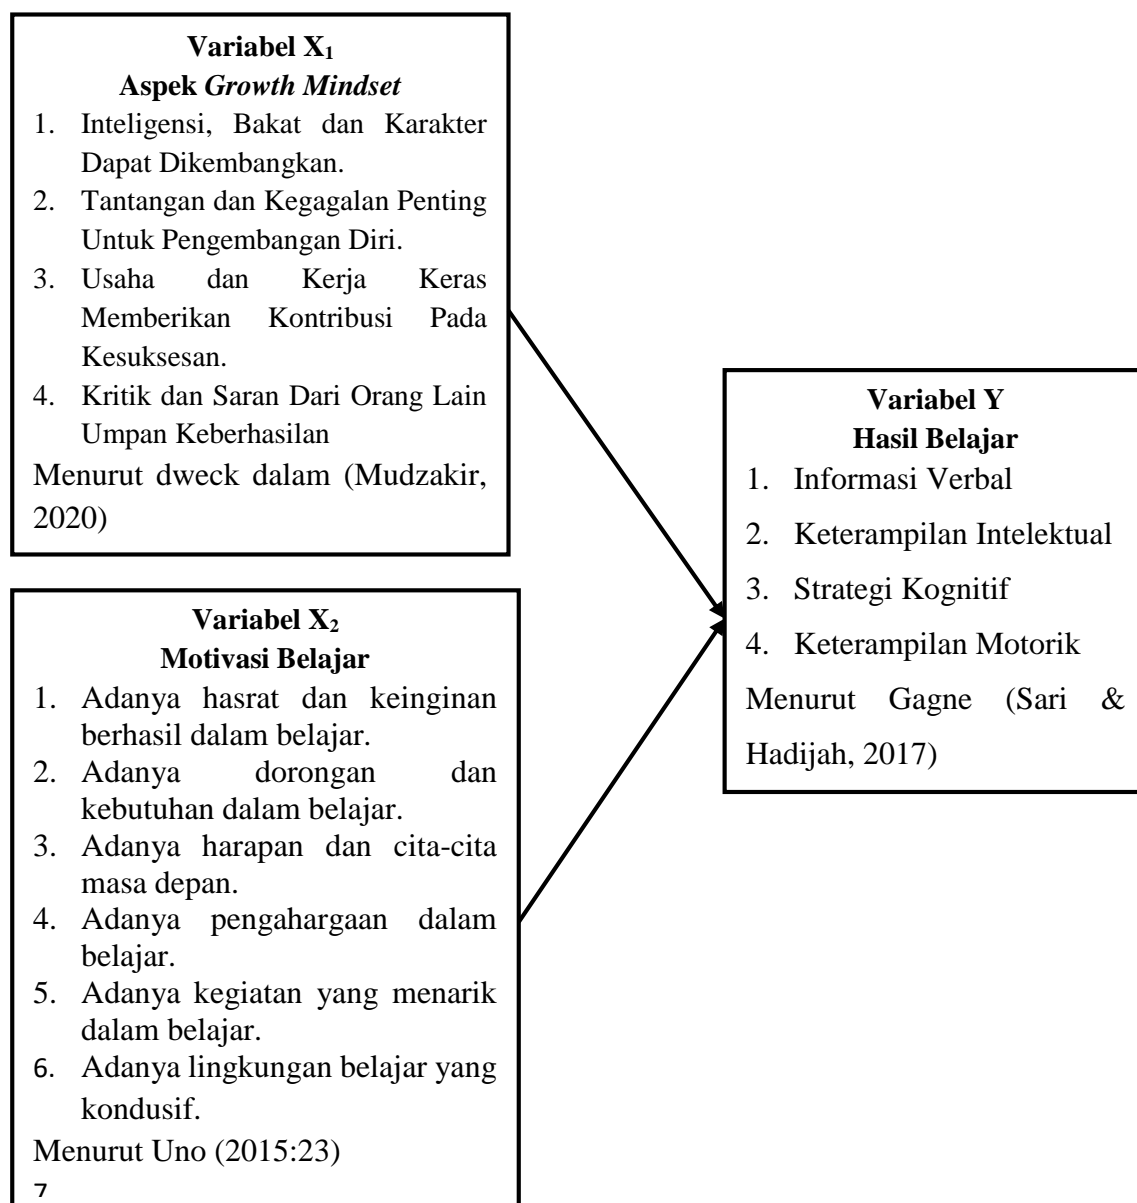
Variabel $X_1$
Aspek *Growth Mindset*

1. Inteligensi, Bakat dan Karakter Dapat Dikembangkan.
2. Tantangan dan Kegagalan Penting Untuk Pengembangan Diri.
3. Usaha dan Kerja Keras Memberikan Kontribusi Pada Kesuksesan.
4. Kritik dan Saran Dari Orang Lain Umpan Keberhasilan

Menurut dweck dalam (Mudzakir, 2020)

Variabel $X_2$
Motivasi Belajar

1. Adanya hasrat dan keinginan berhasil dalam belajar.
2. Adanya dorongan dan kebutuhan dalam belajar.
3. Adanya harapan dan cita-cita masa depan.
4. Adanya pengahargaan dalam belajar.
5. Adanya kegiatan yang menarik dalam belajar.
6. Adanya lingkungan belajar yang kondusif.

Menurut Uno (2015:23)

7

Variabel Y
Hasil Belajar

1. Informasi Verbal
2. Keterampilan Intelektual
3. Strategi Kognitif
4. Keterampilan Motorik

Menurut Gagne (Sari & Hadijah, 2017)